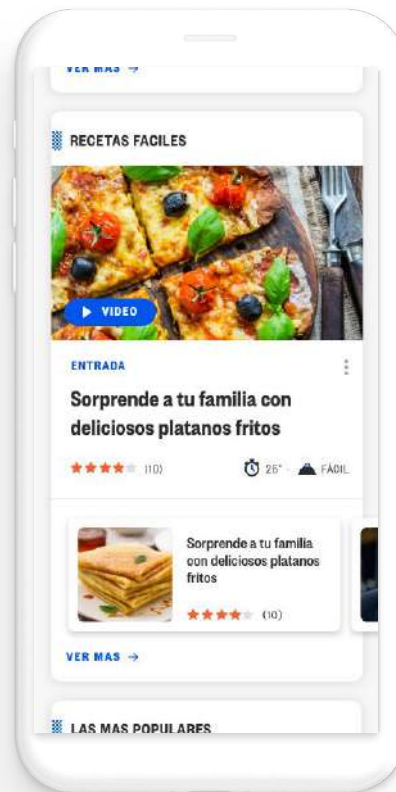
VER MAS →

RECETAS FACILES

▶ VIDEO

ENTRADA

Sorprende a tu familia con deliciosos platanos fritos

★★★★ (10)

25' FACIL

Sorprende a tu familia con deliciosos platanos fritos

★★★★ (10)

VER MAS →

LAS MAS POPULARES